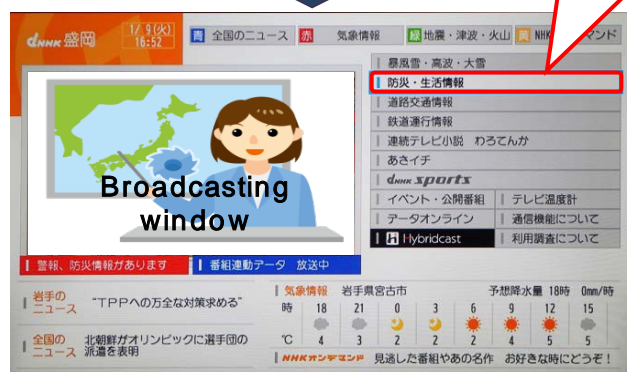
dNHK盛岡 1/9(火) 16:52

青 全国のニュース 赤 気象情報 緑 地震・津波・火山 黄 NHK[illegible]マンド

暴風雪・高波・大雪
防災・生活情報
道路交通情報
鉄道運行情報
連続テレビ小説 わろてんか
あさイチ
dNHK sports
イベント・公開番組
テレビ温度計
データオンライン
通信機能について
Hybridcast
利用調査について

Broadcasting window

警報、防災情報があります
番組連動データ 放送中

岩手のニュース "TPPへの万全な対策求める"

全国のニュース 北朝鮮がオリンピックに選手団の派遣を表明

気象情報 岩手県宮古市 予想降水量 18時 0mm/時

| 時 | 18 | 21 | 0 | 3 | 6 | 9 | 12 | 15 |
|---|---|---|---|---|---|---|---|---|
| ℃ | 4 | 3 | 2 | 2 | 2 | 4 | 5 | 5 |

NHKオンデマンド 見逃した番組やあの名作 お好きな時にどうぞ!